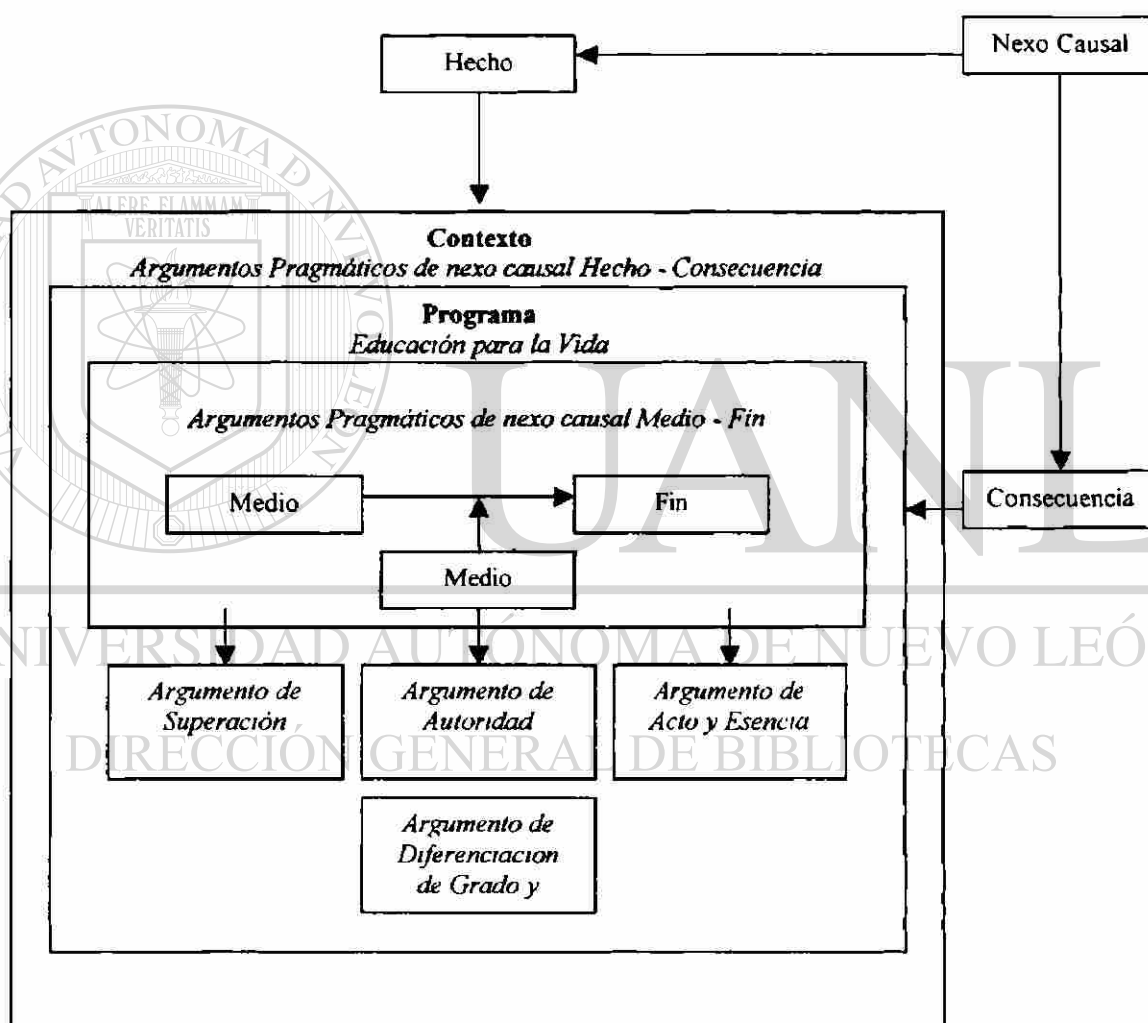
Hecho

Nexo Causal

Contexto
Argumentos Pragmáticos de nexo causal Hecho - Consecuencia

Programa
Educación para la Vida

Argumentos Pragmáticos de nexo causal Medio - Fin

Medio

Fin

Consecuencia

Medio

Argumento de Superación

Argumento de Autoridad

Argumento de Acto y Esencia

Argumento de Diferenciacion de Grado y

UANL
UNIVERSIDAD AUTÓNOMA DE NUEVO LEÓN
DIRECCIÓN GENERAL DE BIBLIOTECAS
ALERE FLAMMAM VERITATIS